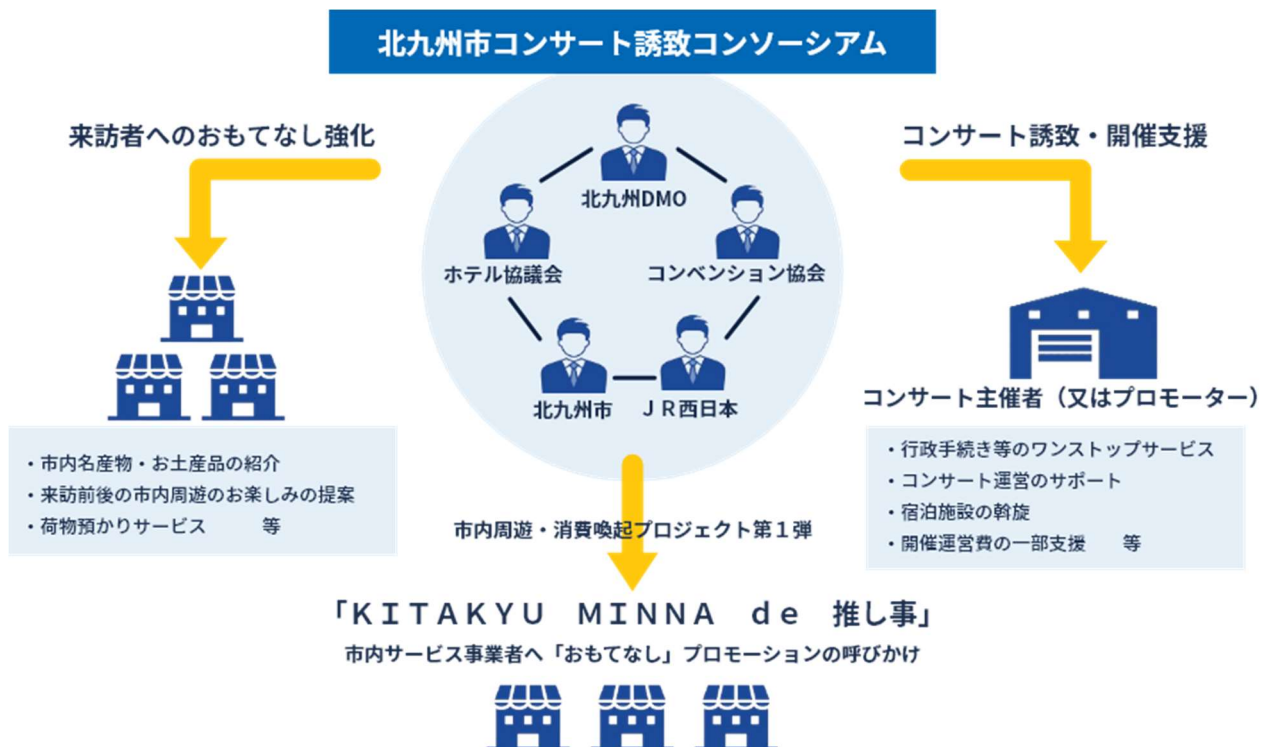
北九州市コンサート誘致コンソーシアム

来訪者へのおもてなし強化

コンサート誘致・開催支援

北九州DMO

ホテル協議会

コンベンション協会

北九州市

ＪＲ西日本

・市内名産物・お土産品の紹介
・来訪前後の市内周遊のお楽しみの提案
・荷物預かりサービス　　等

コンサート主催者（又はプロモーター）

・行政手続き等のワンストップサービス
・コンサート運営のサポート
・宿泊施設の斡旋
・開催運営費の一部支援　　等

市内周遊・消費喚起プロジェクト第１弾

「KITAKYU MINNA de 推し事」

市内サービス事業者へ「おもてなし」プロモーションの呼びかけ